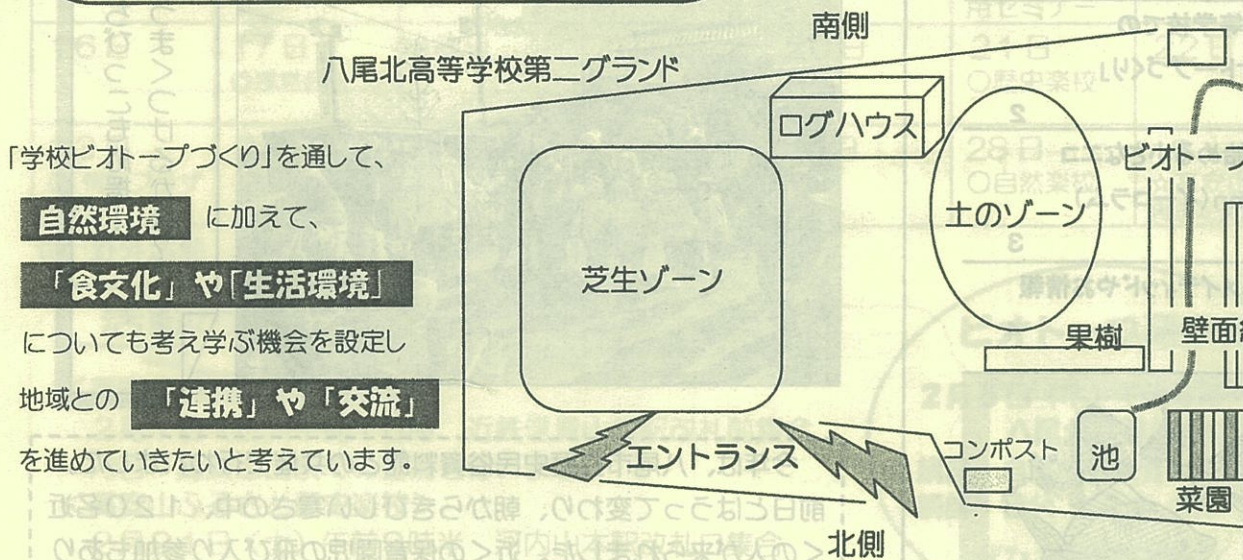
南側

八尾北高等学校第二グランド

「学校ビオトープづくり」を通して、

自然環境　に加えて、

「食文化」や「生活環境」

についても考え学ぶ機会を設定し

地域との　「連携」や「交流」

を進めていきたいと考えています。

ログハウス

芝生ゾーン

土のゾーン

ビオトープ

果樹

壁面

エントランス

コンポスト

池

菜園

北側